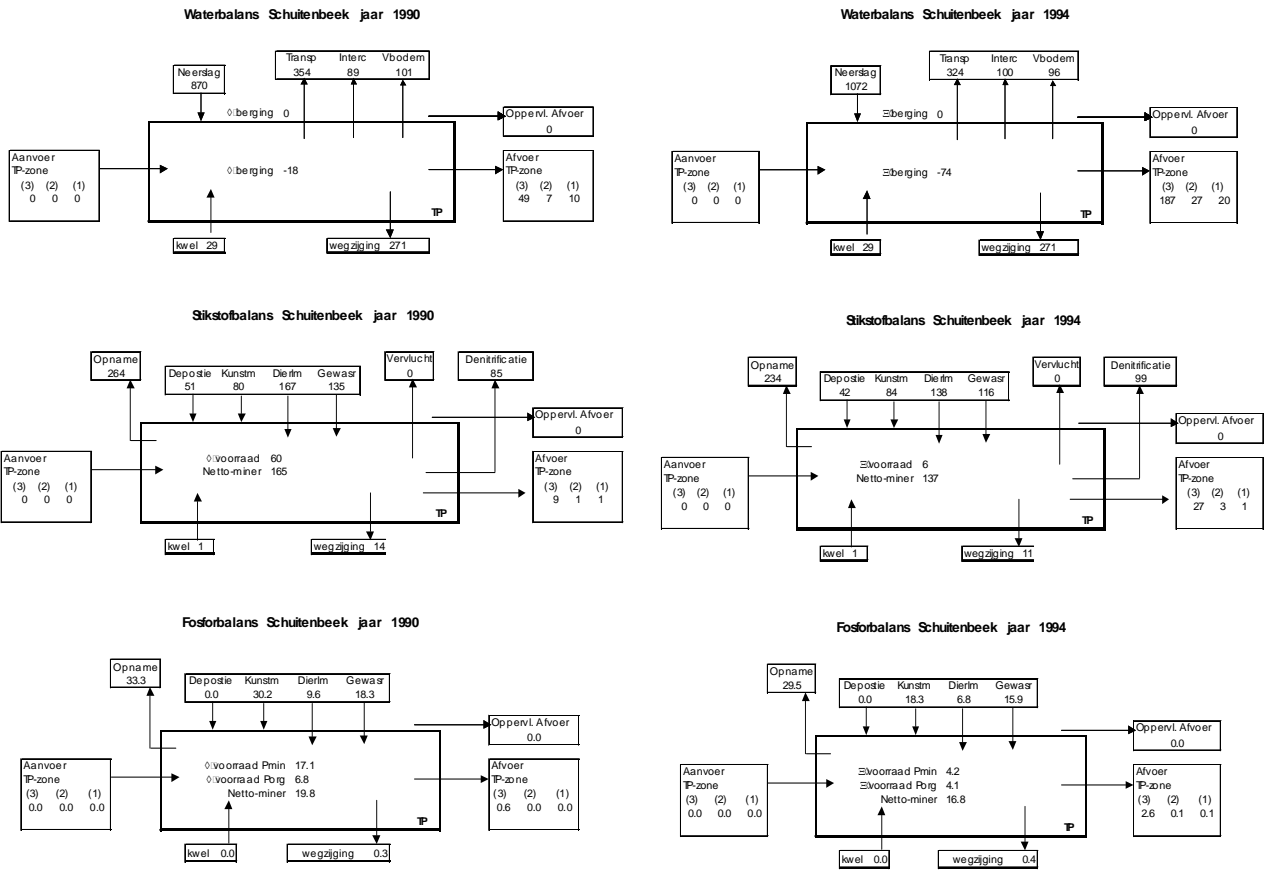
Waterbalans Schuitenbeek jaar 1990

Neerslag
870

Transp 354
Interc 89
Vbodem 101

◊berging 0

Opperv. Afvoer
0

Aanvoer
TP-zone
(3) (2) (1)
0 0 0

◊berging -18

Afvoer
TP-zone
(3) (2) (1)
49 7 10

TP

kwel 29

wegzijging 271

Waterbalans Schuitenbeek jaar 1994

Neerslag
1072

Transp 324
Interc 100
Vbodem 96

Ξberging 0

Opperv. Afvoer
0

Aanvoer
TP-zone
(3) (2) (1)
0 0 0

Ξberging -74

Afvoer
TP-zone
(3) (2) (1)
187 27 20

TP

kwel 29

wegzijging 271

Stikstofbalans Schuitenbeek jaar 1990

Opname
264

Depostie 51
Kunstm 80
Dierlm 167
Gewasr 135

Vervlucht
0

Denitrificatie
85

Opperv. Afvoer
0

Aanvoer
TP-zone
(3) (2) (1)
0 0 0

◊voorraad 60
Netto-miner 165

Afvoer
TP-zone
(3) (2) (1)
9 1 1

TP

kwel 1

wegzijging 14

Stikstofbalans Schuitenbeek jaar 1994

Opname
234

Depostie 42
Kunstm 84
Dierlm 138
Gewasr 116

Vervlucht
0

Denitrificatie
99

Opperv. Afvoer
0

Aanvoer
TP-zone
(3) (2) (1)
0 0 0

Ξvoorraad 6
Netto-miner 137

Afvoer
TP-zone
(3) (2) (1)
27 3 1

TP

kwel 1

wegzijging 11

Fosforbalans Schuitenbeek jaar 1990

Opname
33.3

Depostie 0.0
Kunstm 30.2
Dierlm 9.6
Gewasr 18.3

Opperv. Afvoer
0.0

Aanvoer
TP-zone
(3) (2) (1)
0.0 0.0 0.0

◊voorraad Pmin 17.1
◊voorraad Porg 6.8
Netto-miner 19.8

Afvoer
TP-zone
(3) (2) (1)
0.6 0.0 0.0

TP

kwel 0.0

wegzijging 0.3

Fosforbalans Schuitenbeek jaar 1994

Opname
29.5

Depostie 0.0
Kunstm 18.3
Dierlm 6.8
Gewasr 15.9

Opperv. Afvoer
0.0

Aanvoer
TP-zone
(3) (2) (1)
0.0 0.0 0.0

Ξvoorraad Pmin 4.2
Ξvoorraad Porg 4.1
Netto-miner 16.8

Afvoer
TP-zone
(3) (2) (1)
2.6 0.1 0.1

TP

kwel 0.0

wegzijging 0.4